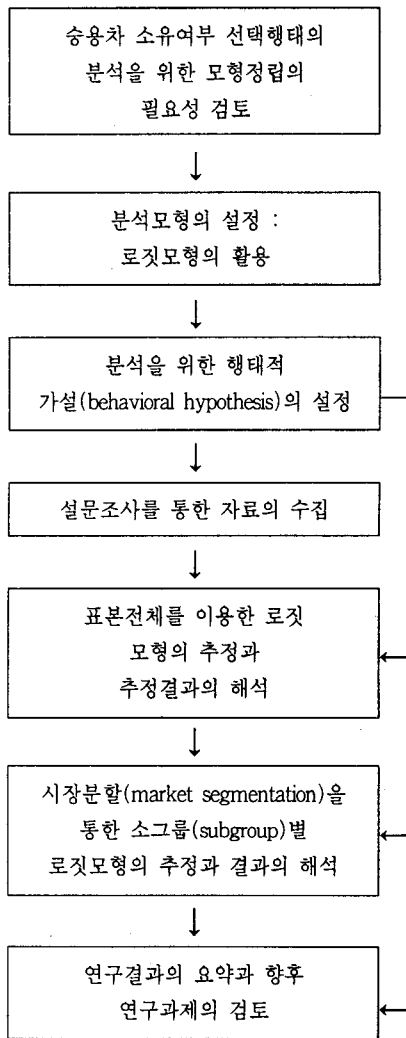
승용차 소유여부 선택행태의 분석을 위한 모형정립의 필요성 검토

분석모형의 설정 : 로짓모형의 활용

분석을 위한 행태적 가설(behavioral hypothesis)의 설정

설문조사를 통한 자료의 수집

표본전체를 이용한 로짓 모형의 추정과 추정결과의 해석

시장분할(market segmentation)을 통한 소그룹(subgroup)별 로짓모형의 추정과 결과의 해석

연구결과의 요약과 향후 연구과제의 검토